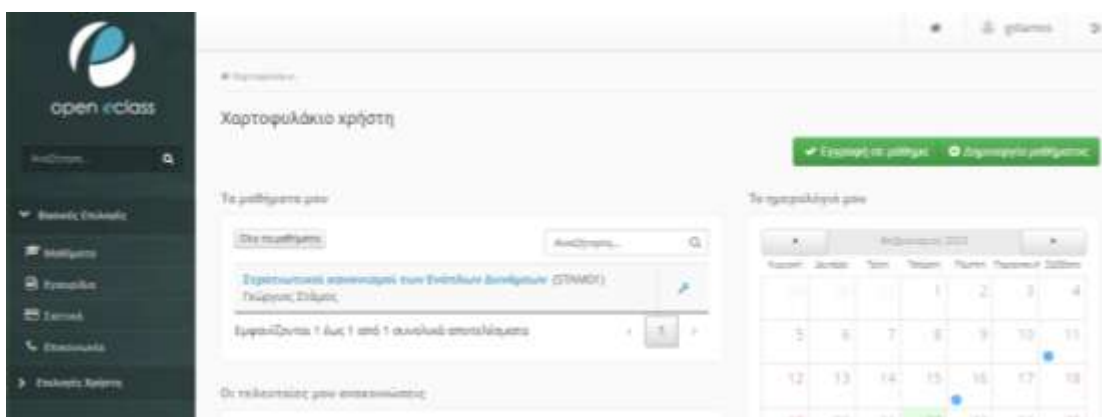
open eclass

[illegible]

Βασικές Επιλογές

Μαθήματα

Ημερολόγιο

Σελίδες

Επικοινωνία

Επιλογές Χρήστη

gstamos

Χαρτοφυλάκιο

Χαρτοφυλάκιο χρήστη

Εγγραφή σε μάθημα

Δημιουργία μαθήματος

Τα μαθήματά μου

Όλα τα μαθήματα

Αναζήτηση...

Στρατηγικές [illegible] των Ενεργειών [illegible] (STAM01)
Γεώργιος Στάμος

Εμφανίζονται 1 έως 1 από 1 συνολικά αποτελέσματα

1

Οι τελευταίες μου ανακοινώσεις

Το ημερολόγιό μου

Φεβρουάριος 2021

| Κυριακή | Δευτέρα | Τρίτη | Τετάρτη | Πέμπτη | Παρασκευή | Σάββατο |
|---|---|---|---|---|---|---|
| 30 | 31 | 1 | 1 | 2 | 3 | 4 |
| 5 | 6 | 7 | 8 | 9 | 10 | 11 |
| 12 | 13 | 14 | 15 | 16 | 17 | 18 |